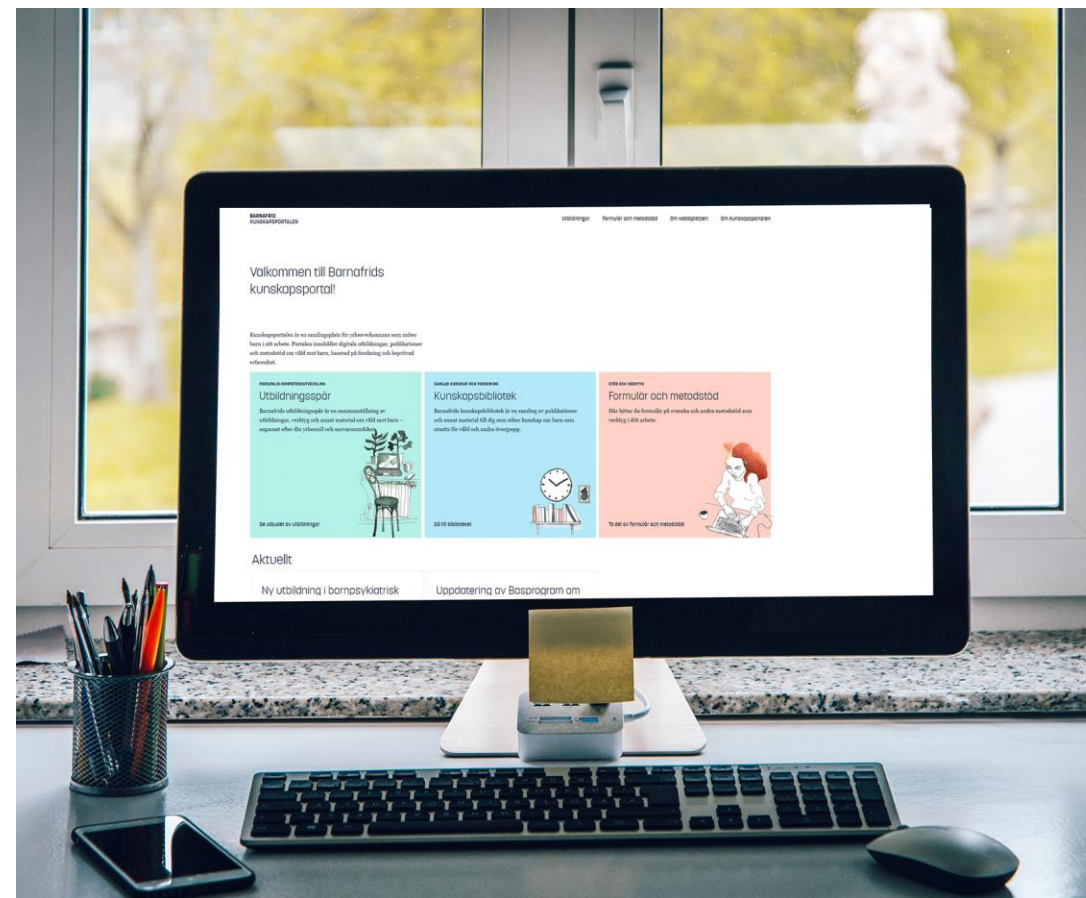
BARNAFRID
KUNSKAPSPORTALEN

Utbildningar Formulär och metodstöd Om webbplatsen Om kunskapsportalen

Välkommen till Barnafrids kunskapsportal!

Kunskapsportalen är en samlingsplats för yrkesverksamma som möter barn i sitt arbete. Portalen innehåller digitala utbildningar, publikationer och metodstöd om våld mot barn, baserad på forskning och beprövad erfarenhet.

PERSONLIG KOMPETENSUTVECKLING
Utbildningsspår
Barnafrids utbildningsspår är en sammanställning av utbildningar, verktyg och annat material om våld mot barn – anpassat efter din yrkesroll och ansvarsområden.
Se utbudet av utbildningar

SAMLAD KUNSKAP OCH FORSKNING
Kunskapsbibliotek
Barnafrids kunskapsbibliotek är en samling av publikationer och annat material till dig som möter kunskap om barn som utsatts för våld och andra övergrepp.
Gå till biblioteket

STÖD OCH VERKTYG
Formulär och metodstöd
Här hitter du formulär på svenska och andra metodstöd som verktyg i ditt arbete.
Ta del av formulär och metodstöd

Aktuellt

Ny utbildning i barnpsykiatrisk

Uppdatering av Basprogram om